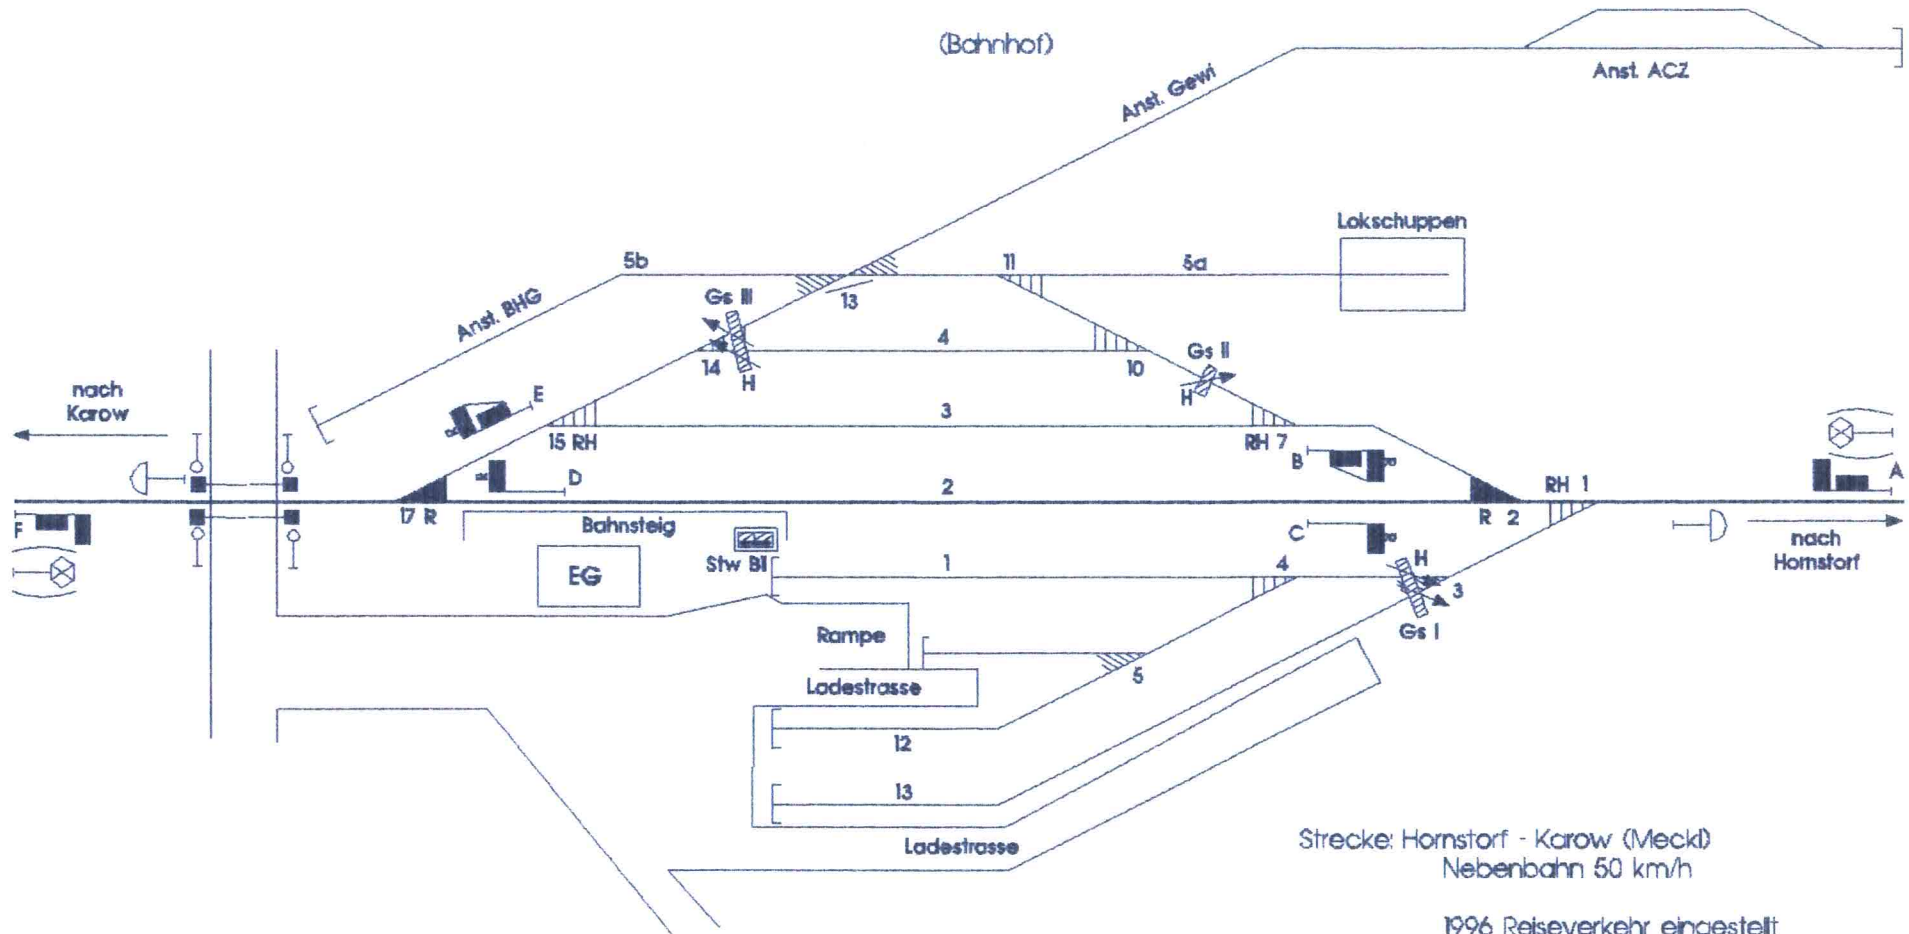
(Bahnhof)

Anst. ACZ

Anst. Gewi

Lokschuppen

5b

11

5a

Anst. BHG

Gs III

13

4

Gs II

14

H

10

H

nach Karow

E

3

15 RH

RH 7

B

A

D

2

17 R

R 2

RH 1

F

Bahnsteig

C

H

nach Hornstorf

EG

Stw BI

1

4

3

Gs I

Rampe

5

Ladestrasse

12

13

Ladestrasse

Strecke: Hornstorf - Karow (Meckl)
Nebenbahn 50 km/h

1996 Reiseverkehr eingestellt